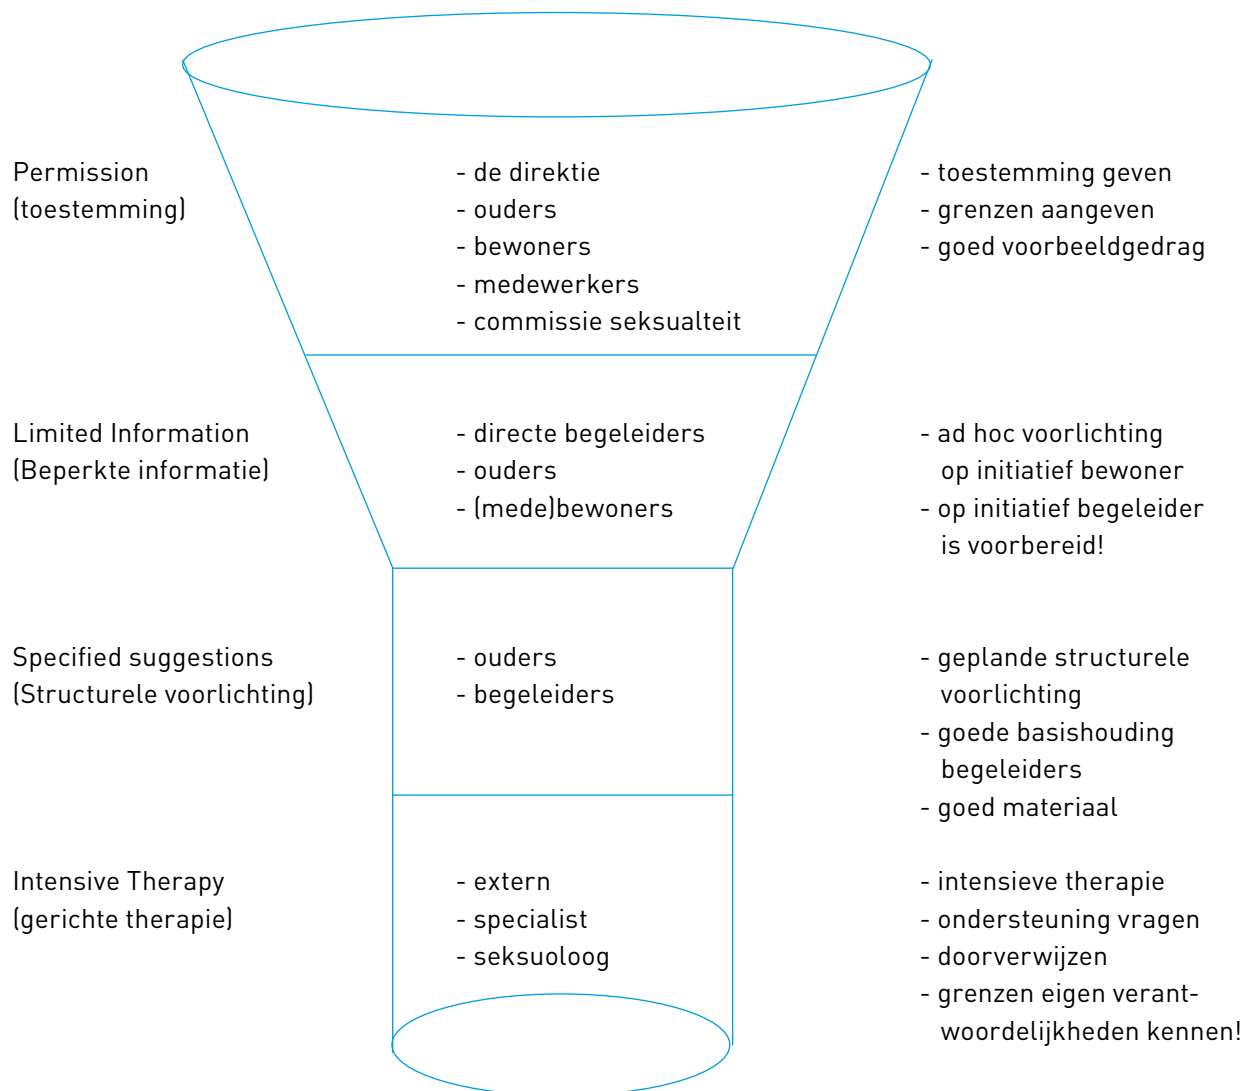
Permission
(toestemming)

- de direktie
- ouders
- bewoners
- medewerkers
- commissie seksualteit

- toestemming geven
- grenzen aangeven
- goed voorbeeldgedrag

Limited Information
(Beperkte informatie)

- directe begeleiders
- ouders
- (mede)bewoners

- ad hoc voorlichting op initiatief bewoner
- op initiatief begeleider is voorbereid!

Specified suggestions
(Structurele voorlichting)

- ouders
- begeleiders

- geplande structurele voorlichting
- goede basishouding begeleiders
- goed materiaal

Intensive Therapy
(gerichte therapie)

- extern
- specialist
- seksuoloog

- intensieve therapie
- ondersteuning vragen
- doorverwijzen
- grenzen eigen verantwoordelijkheden kennen!